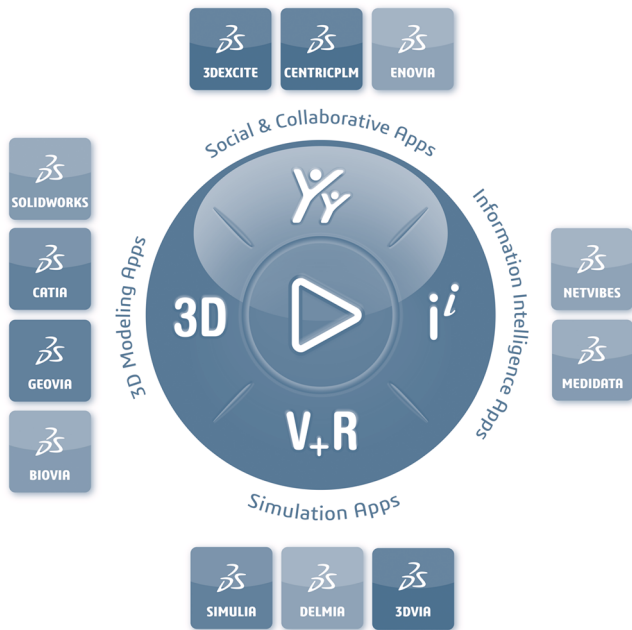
3DS 3DEXCITE
3DS CENTRICPLM
3DS ENOVIA

Social & Collaborative Apps

3DS SOLIDWORKS
3DS CATIA
3DS GEOVIA
3DS BIOVIA

3D Modeling Apps

3D

$i^i$

V+R

Information Intelligence Apps

3DS NETVIBES
3DS MEDIDATA

Simulation Apps

3DS SIMULIA
3DS DELMIA
3DS 3DVIA